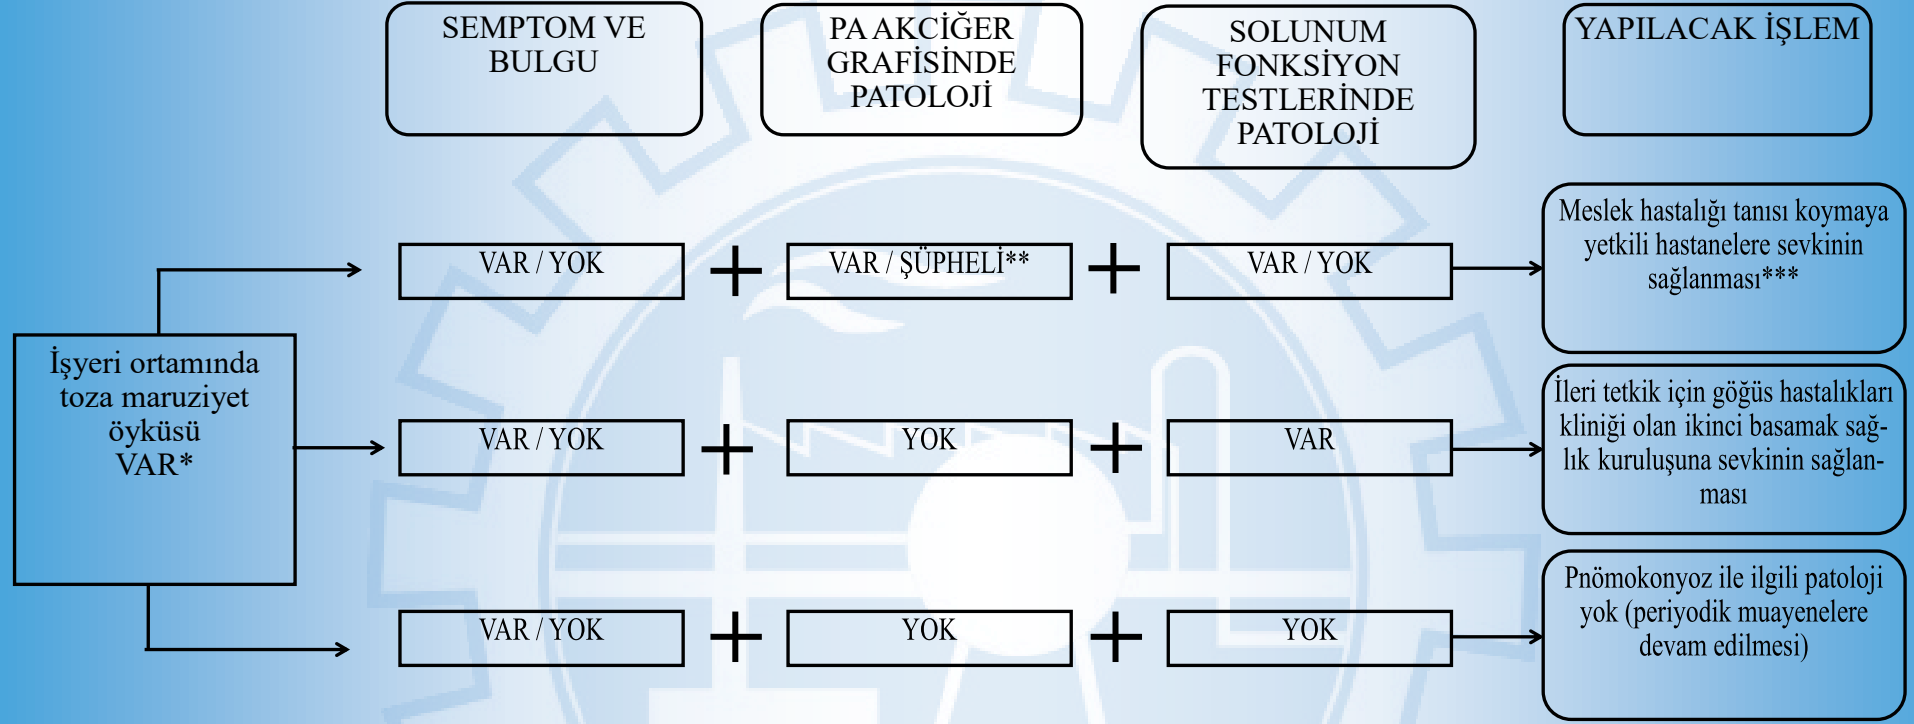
SEMPTOM VE BULGU

PA AKCİĞER GRAFİSİNDE PATOLOJİ

SOLUNUM FONKSİYON TESTLERİNDE PATOLOJİ

YAPILACAK İŞLEM

İşyeri ortamında toza maruziyet öyküsü VAR*

VAR / YOK + VAR / ŞÜPHELİ** + VAR / YOK

Meslek hastalığı tanısı koymaya yetkili hastanelere sevkinin sağlanması***

VAR / YOK + YOK + VAR

İleri tetkik için göğüs hastalıkları kliniği olan ikinci basamak sağlık kuruluşuna sevkinin sağlanması

VAR / YOK + YOK + YOK

Pnömokonyoz ile ilgili patoloji yok (periyodik muayenelere devam edilmesi)